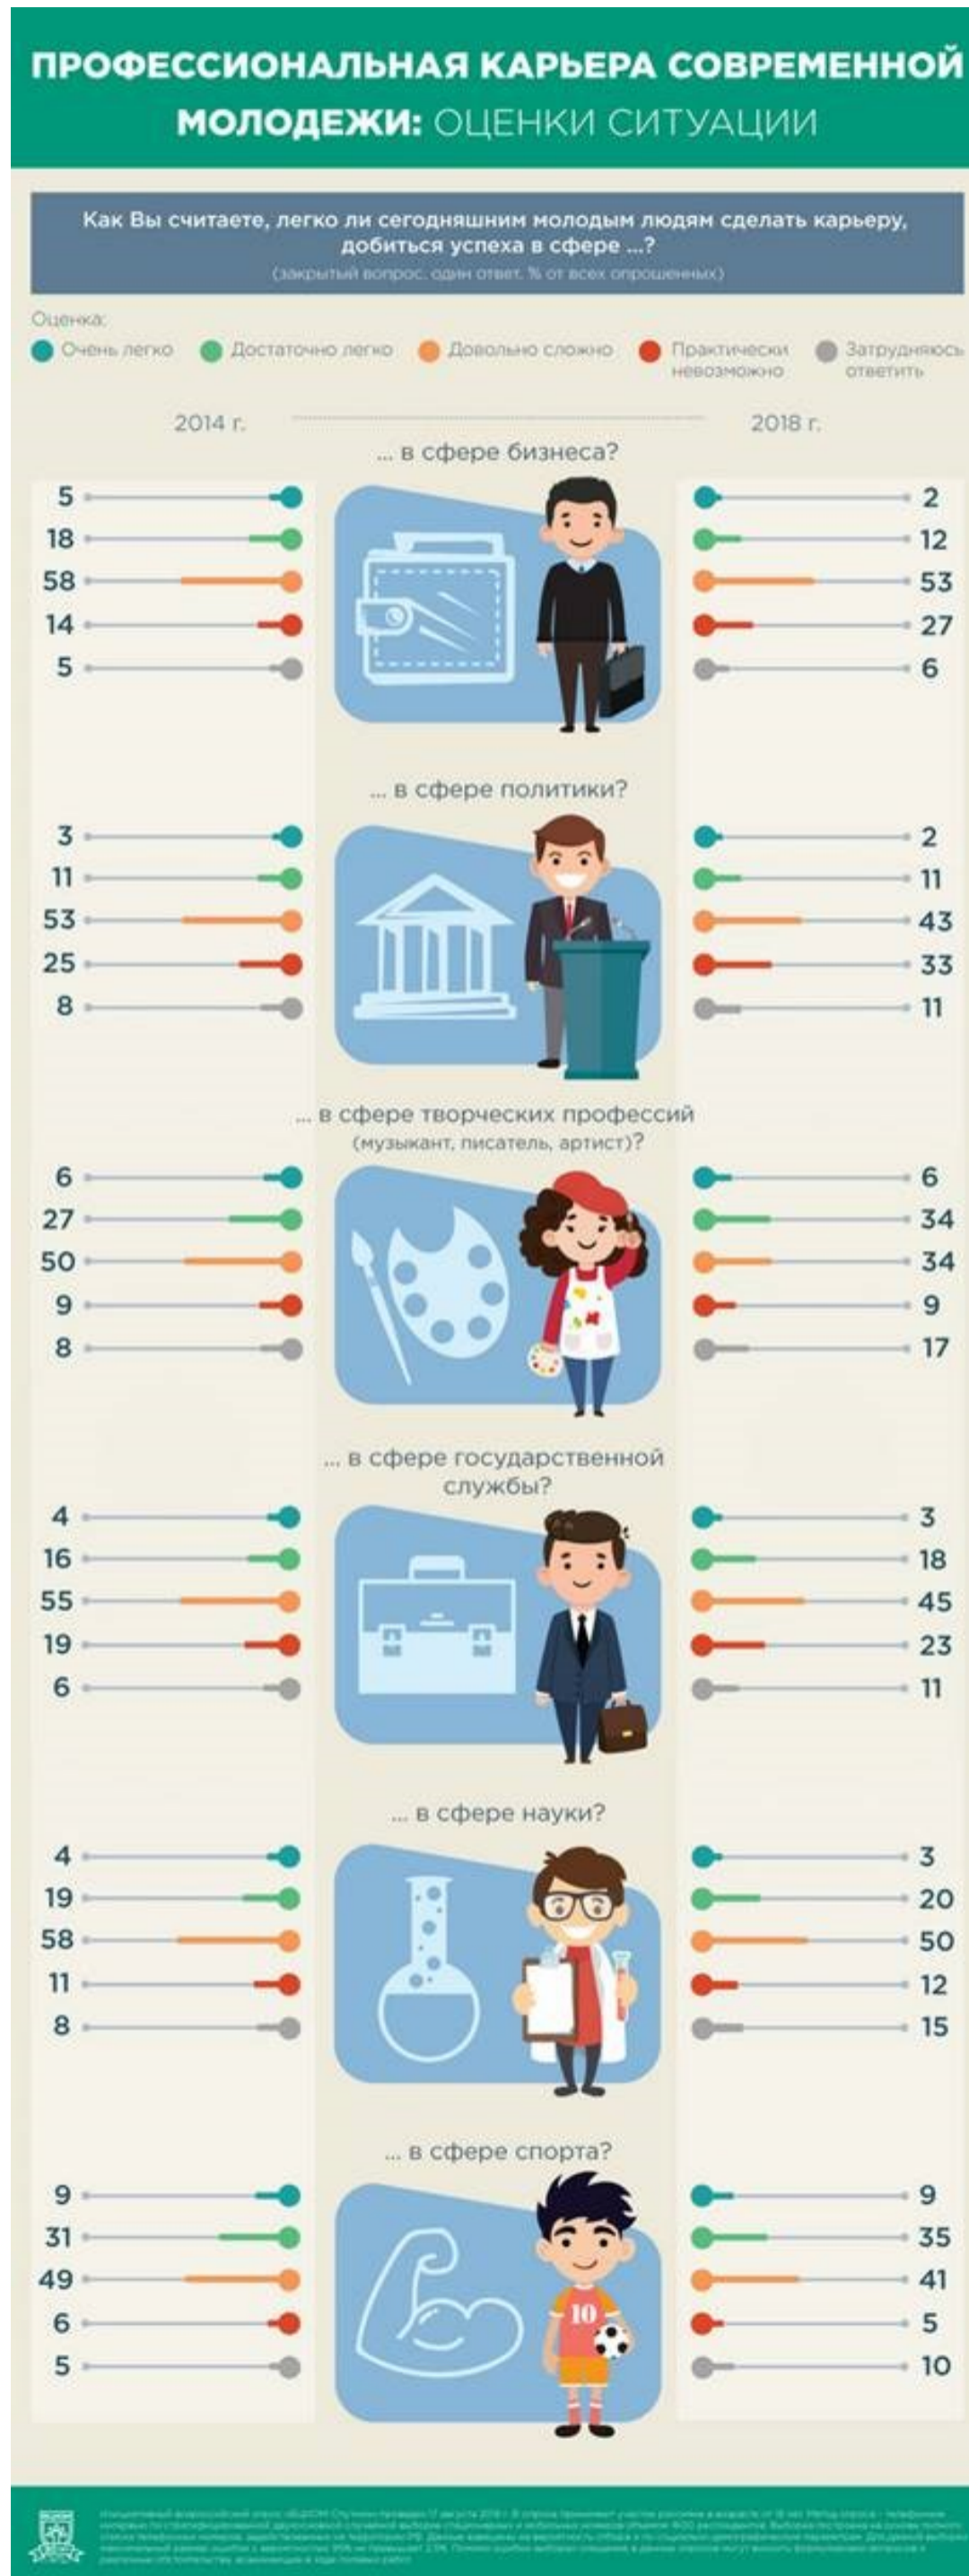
ПРОФЕССИОНАЛЬНАЯ КАРЬЕРА СОВРЕМЕННОЙ МОЛОДЕЖИ: ОЦЕНКИ СИТУАЦИИ

Как Вы считаете, легко ли сегодняшним молодым людям сделать карьеру, добиться успеха в сфере ...?
(закрытый вопрос, один ответ, % от всех опрошенных)

Оценка:
Очень легко
Достаточно легко
Довольно сложно
Практически невозможно
Затрудняюсь ответить

2014 г.
2018 г.

... в сфере бизнеса?

| 2014 г. | 2018 г. |
|---|---|
| 5 | 2 |
| 18 | 12 |
| 58 | 53 |
| 14 | 27 |
| 5 | 6 |

... в сфере политики?

| 2014 г. | 2018 г. |
|---|---|
| 3 | 2 |
| 11 | 11 |
| 53 | 43 |
| 25 | 33 |
| 8 | 11 |

... в сфере творческих профессий (музыкант, писатель, артист)?

| 2014 г. | 2018 г. |
|---|---|
| 6 | 6 |
| 27 | 34 |
| 50 | 34 |
| 9 | 9 |
| 8 | 17 |

... в сфере государственной службы?

| 2014 г. | 2018 г. |
|---|---|
| 4 | 3 |
| 16 | 18 |
| 55 | 45 |
| 19 | 23 |
| 6 | 11 |

... в сфере науки?

| 2014 г. | 2018 г. |
|---|---|
| 4 | 3 |
| 19 | 20 |
| 58 | 50 |
| 11 | 12 |
| 8 | 15 |

... в сфере спорта?

| 2014 г. | 2018 г. |
|---|---|
| 9 | 9 |
| 31 | 35 |
| 49 | 41 |
| 6 | 5 |
| 5 | 10 |

10

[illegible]